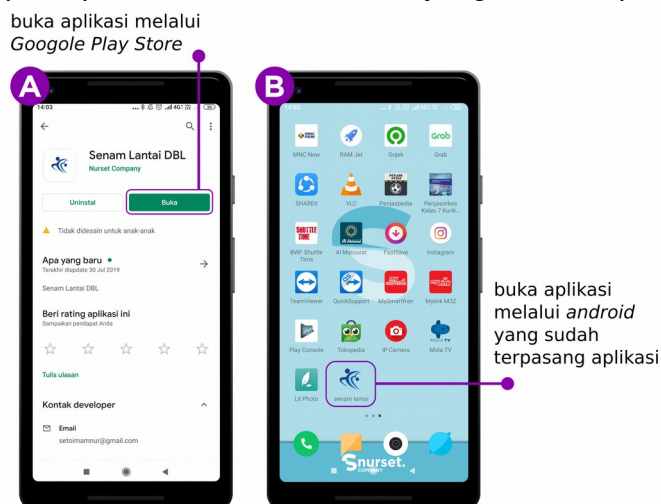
buka aplikasi melalui *Googole Play Store*

A

14:03

Senam Lantai DBL
Nursel Company

Uninstal

Buka

Tidak didesain untuk anak-anak

Apa yang baru •
Terakhir diupdate 30 Jul 2019

Senam Lantai DBL

Beri rating aplikasi ini
Sampaikan pendapat Anda

Tulis ulasan

Kontak developer

Email
setoimamnur@gmail.com

B

14:03

MNC Now

RAM Jet

Gojek

Grab

SHAREit

VLC

Penjaspedia

Penjasorkes Kelas 7 Kurik...

BWF Shuttle Time

Al Matsurat

FastSave

Instagram

TeamViewer

QuickSupport

MySmartfren

Mylink M3Z

Play Console

Tokopedia

IP Camera

Mola TV

Lit Photo

senam lantai

nurset.
COMPANY

buka aplikasi melalui *android* yang sudah terpasang aplikasi